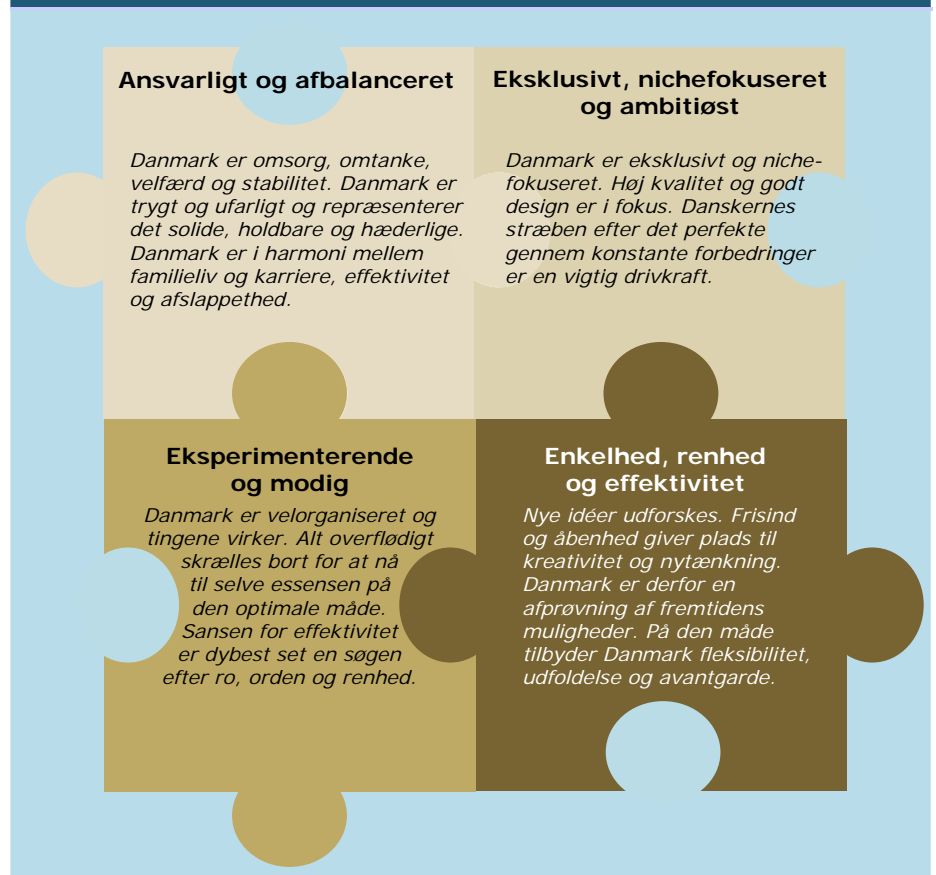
Ansvarligt og afbalanceret

Danmark er omsorg, omtanke, velfærd og stabilitet. Danmark er trygt og ufarligt og repræsenterer det solide, holdbare og hæderlige. Danmark er i harmoni mellem familieliv og karriere, effektivitet og afslappethed.

Eksklusivt, nichefokuseret og ambitiøst

Danmark er eksklusivt og nichefokuseret. Høj kvalitet og godt design er i fokus. Danskernes stræben efter det perfekte gennem konstante forbedringer er en vigtig drivkraft.

Eksperimenterende og modig

Danmark er velorganiseret og tingene virker. Alt overflødigt skrælles bort for at nå til selve essensen på den optimale måde. Sansen for effektivitet er dybest set en søgen efter ro, orden og renhed.

Enkelhed, renhed og effektivitet

Nye idéer udforskes. Frisind og åbenhed giver plads til kreativitet og nytænkning. Danmark er derfor en afprøvning af fremtidens muligheder. På den måde tilbyder Danmark fleksibilitet, udfoldelse og avantgarde.